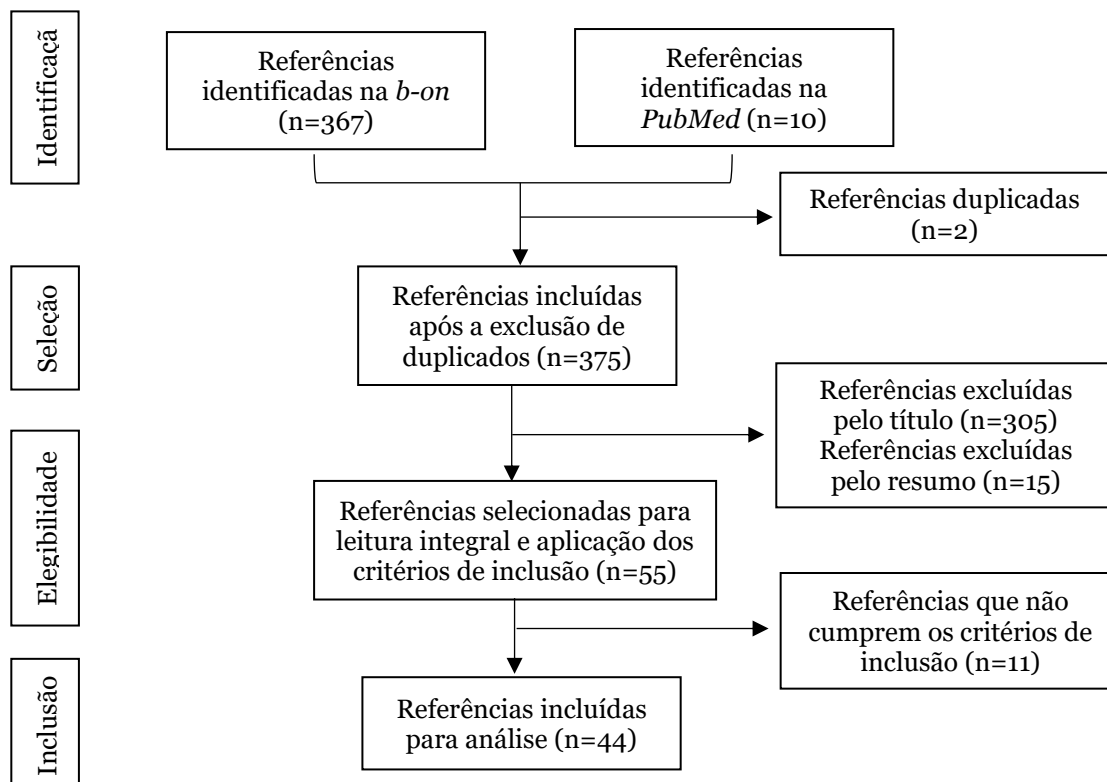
Identificaçã

Referências identificadas na b-on (n=367)

Referências identificadas na PubMed (n=10)

Referências duplicadas (n=2)

Seleção

Referências incluídas após a exclusão de duplicados (n=375)

Referencias excluídas pelo título (n=305)
Referencias excluídas pelo resumo (n=15)

Elegibilidade

Referências selecionadas para leitura integral e aplicação dos critérios de inclusão (n=55)

Referências que não cumprem os critérios de inclusão (n=11)

Inclusão

Referências incluídas para análise (n=44)